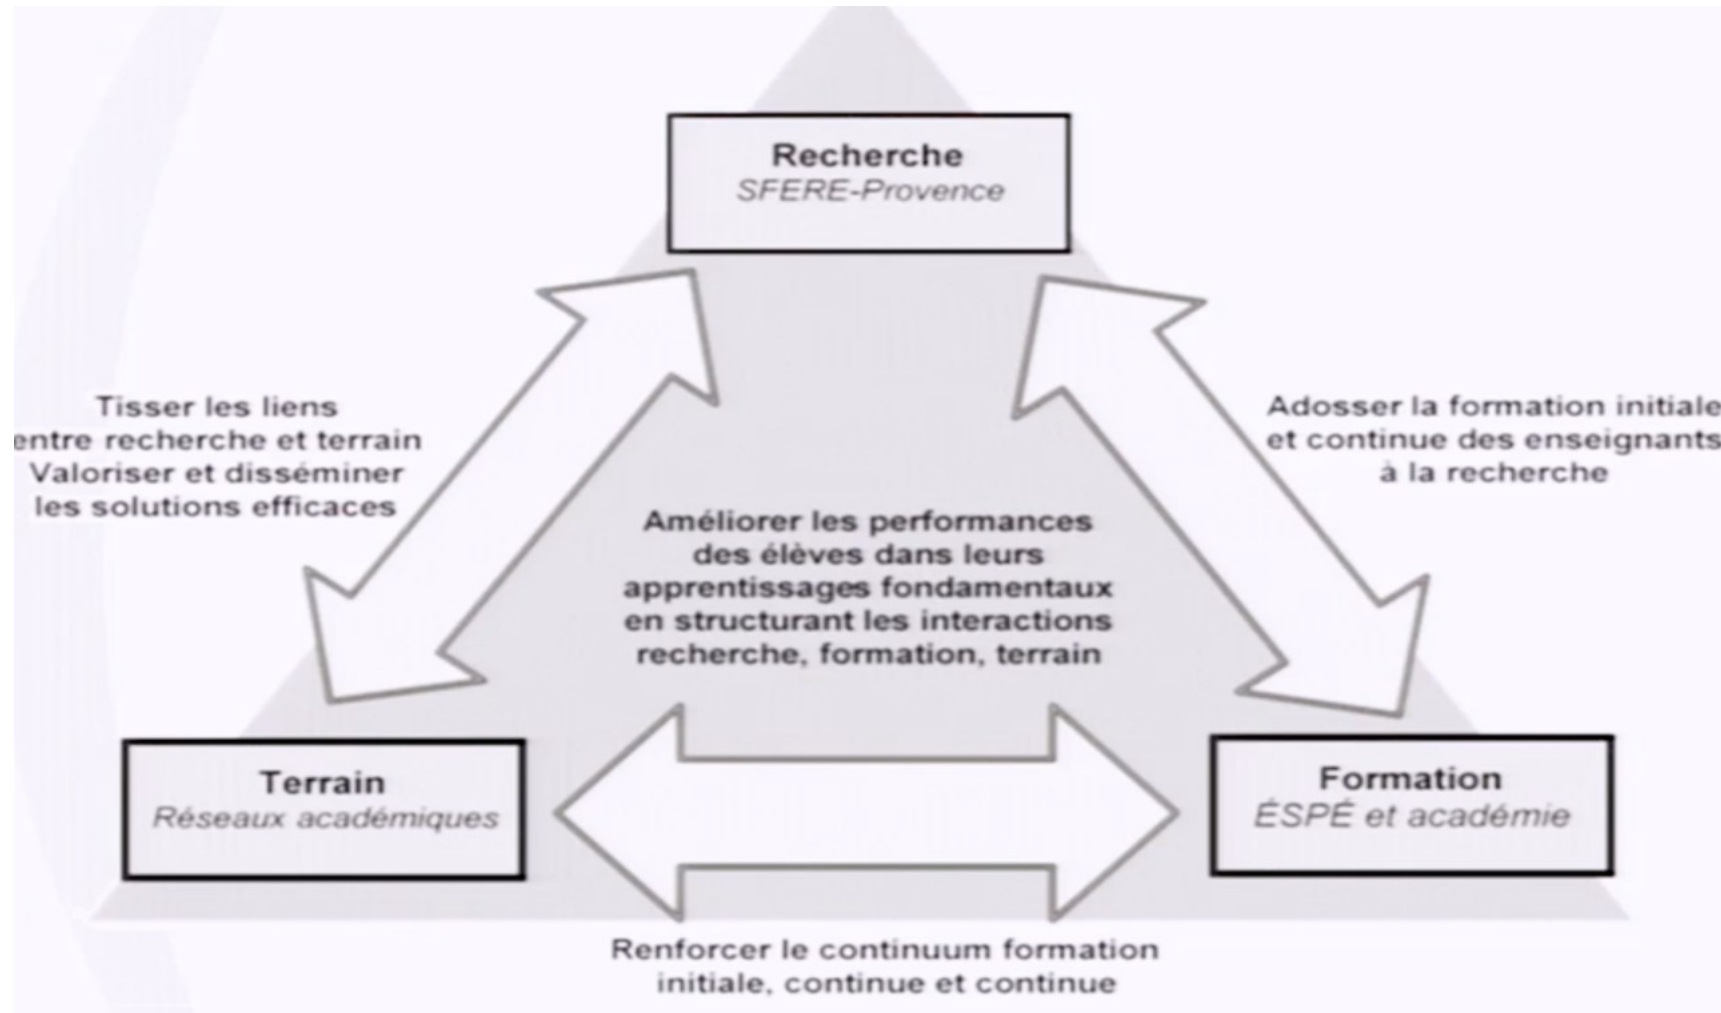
Recherche
SFERE-Provence

Tisser les liens
entre recherche et terrain
Valoriser et disséminer
les solutions efficaces

Adosser la formation initiale
et continue des enseignants
à la recherche

Améliorer les performances
des élèves dans leurs
apprentissages fondamentaux
en structurant les interactions
recherche, formation, terrain

Terrain
Réseaux académiques

Formation
ÉSPÉ et académie

Renforcer le continuum formation
initiale, continue et continue